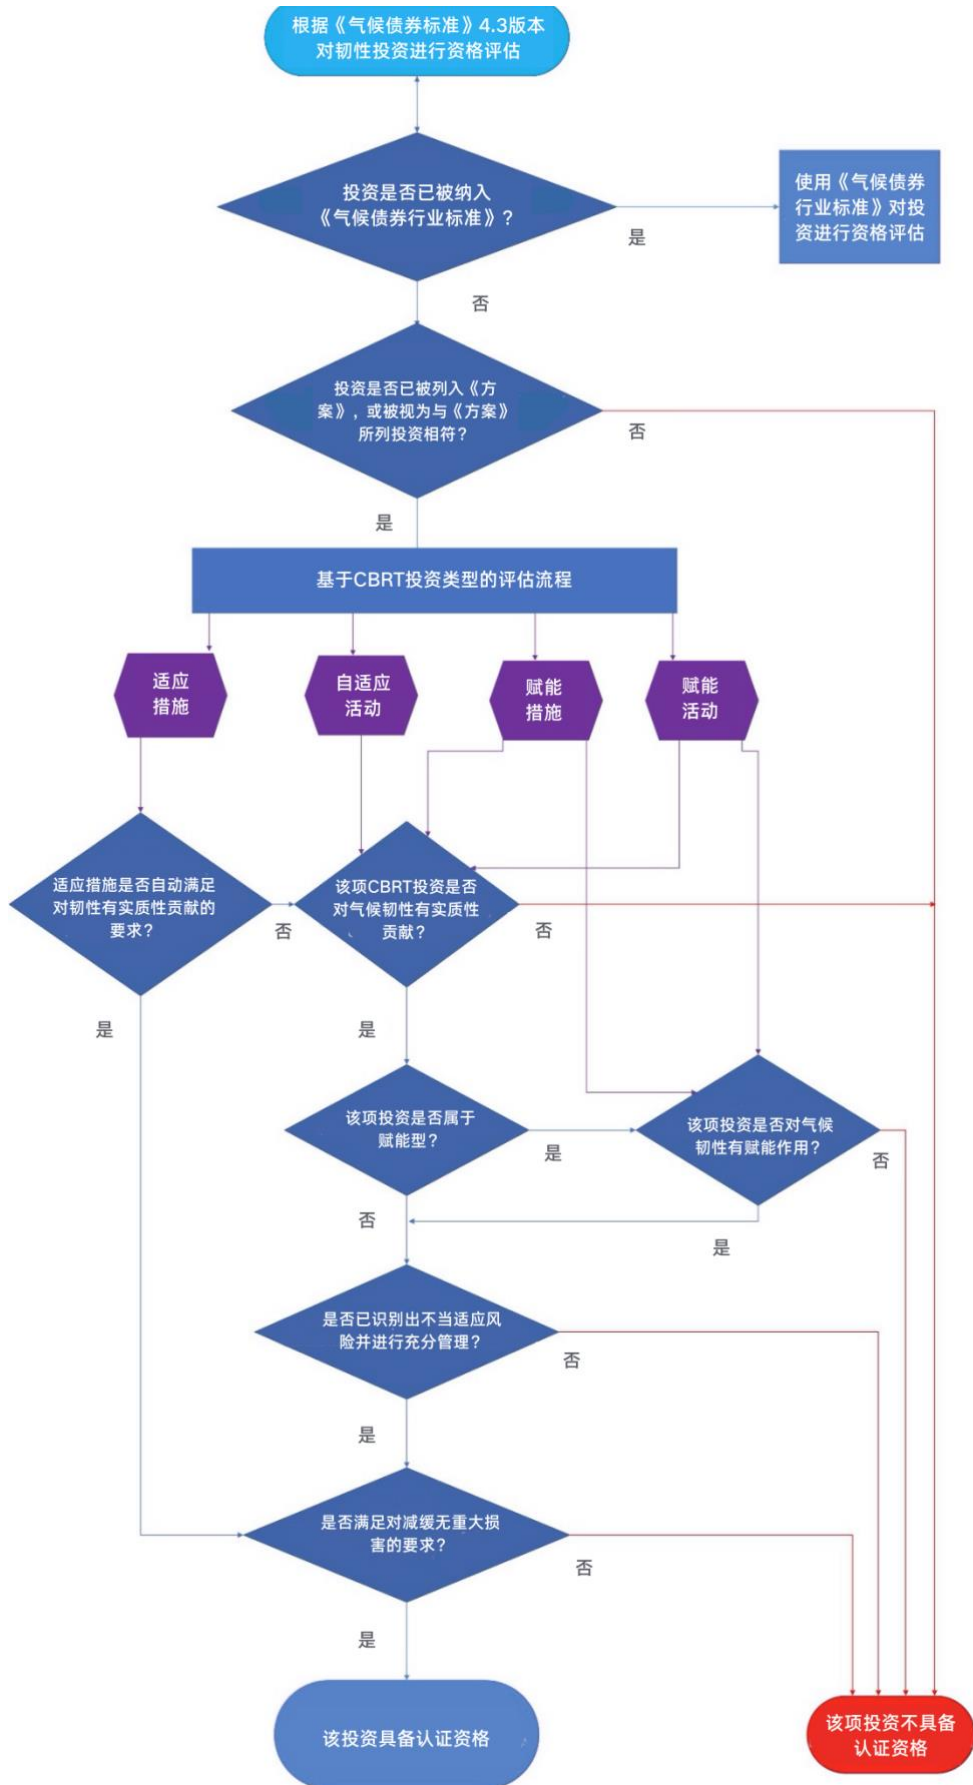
根据《气候债券标准》4.3版本对韧性投资进行资格评估

投资是否已被纳入《气候债券行业标准》？

是

使用《气候债券行业标准》对投资进行资格评估

否

投资是否已被列入《方案》，或被视为与《方案》所列投资相符？

否

是

基于CBRT投资类型的评估流程

适应措施

自适应活动

赋能措施

赋能活动

适应措施是否自动满足对韧性有实质性贡献的要求？

否

该项CBRT投资是否对气候韧性有实质性贡献？

否

是

是

该项投资是否属于赋能型？

是

该项投资是否对气候韧性有赋能作用？

否

否

是

是否已识别出不当适应风险并进行充分管理？

否

是

是否满足对减缓无重大损害的要求？

否

是

该投资具备认证资格

该项投资不具备认证资格